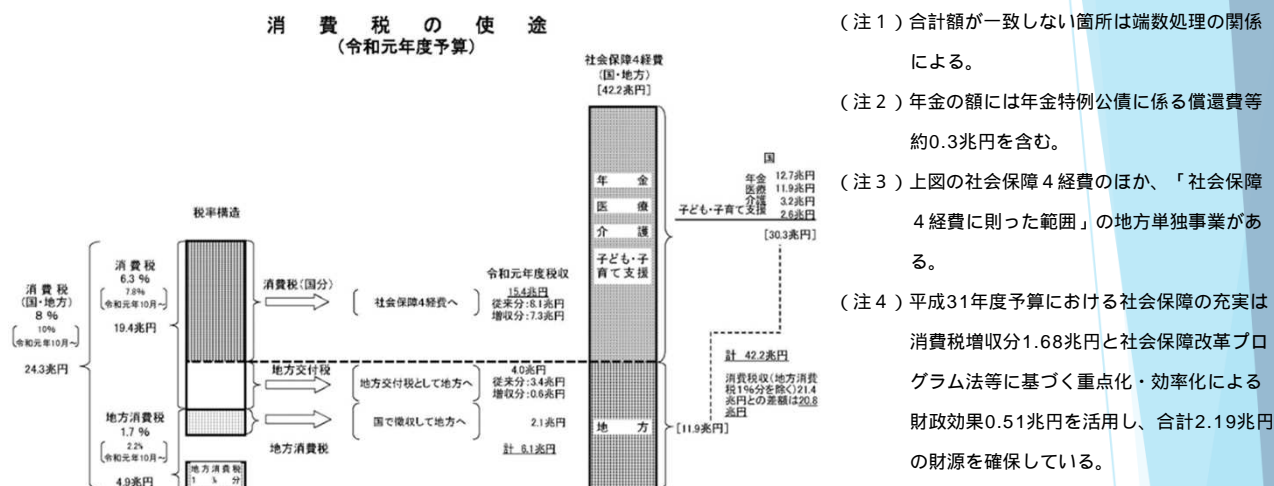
消　費　税　の　使　途
(令和元年度予算)

社会保障4経費
(国・地方)
[42.2兆円]

税率構造

消費税
(国・地方)
8 %
[10%
令和元年10月~]
24.3兆円

消費税
6.3 %
[7.8%
令和元年10月~]
19.4兆円

地方消費税
1.7 %
[2.2%
令和元年10月~]
4.9兆円

地方消費税
1 ％ 分

消費税(国分)

社会保障4経費へ

令和元年度税収
15.4兆円
従来分：8.1兆円
増収分：7.3兆円

地方交付税

地方交付税として地方へ

4.0兆円
従来分：3.4兆円
増収分：0.6兆円

国で徴収して地方へ

2.1兆円

地方消費税

計 6.1兆円

年　金
医　療
介　護
子ども・子育て支援

地　方

[11.9兆円]

国
年金 12.7兆円
医療 11.9兆円
介護 3.2兆円
子ども・子育て支援 2.6兆円
[30.3兆円]

計 42.2兆円

消費税収(地方消費税1%分を除く)21.4兆円との差額は20.8兆円

(注1)合計額が一致しない箇所は端数処理の関係による。

(注2)年金の額には年金特例公債に係る償還費等約0.3兆円を含む。

(注3)上図の社会保障4経費のほか、「社会保障4経費に則った範囲」の地方単独事業がある。

(注4)平成31年度予算における社会保障の充実は消費税増収分1.68兆円と社会保障改革プログラム法等に基づく重点化・効率化による財政効果0.51兆円を活用し、合計2.19兆円の財源を確保している。